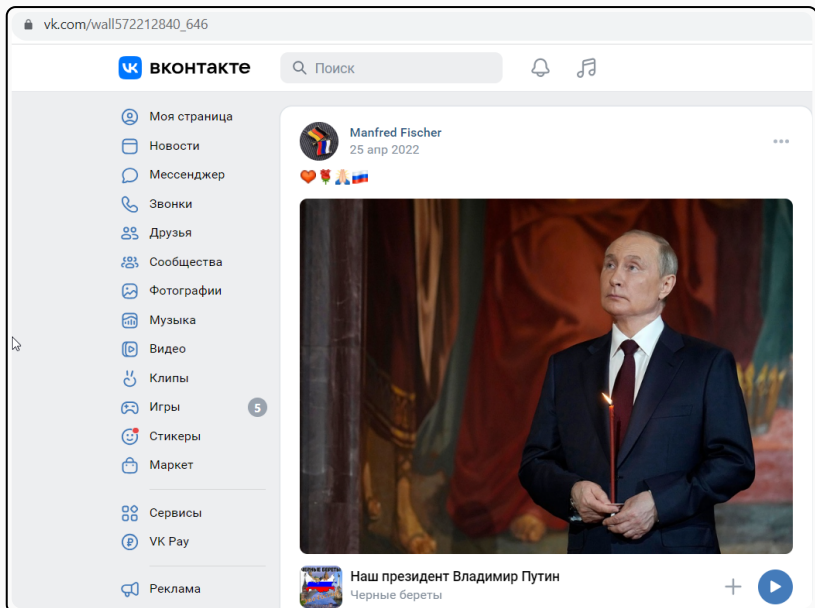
vk.com/wall572212840_646

вконтакте

Поиск

Моя страница
Новости
Мессенджер
Звонки
Друзья
Сообщества
Фотографии
Музыка
Видео
Клипы
Игры 5
Стикеры
Маркет

Сервисы
VK Pay

Реклама

Manfred Fischer
25 апр 2022

❤️🌹🙏🇷🇺

ЧЕРНЫЕ БЕРЕТЫ

Наш президент Владимир Путин
Черные береты